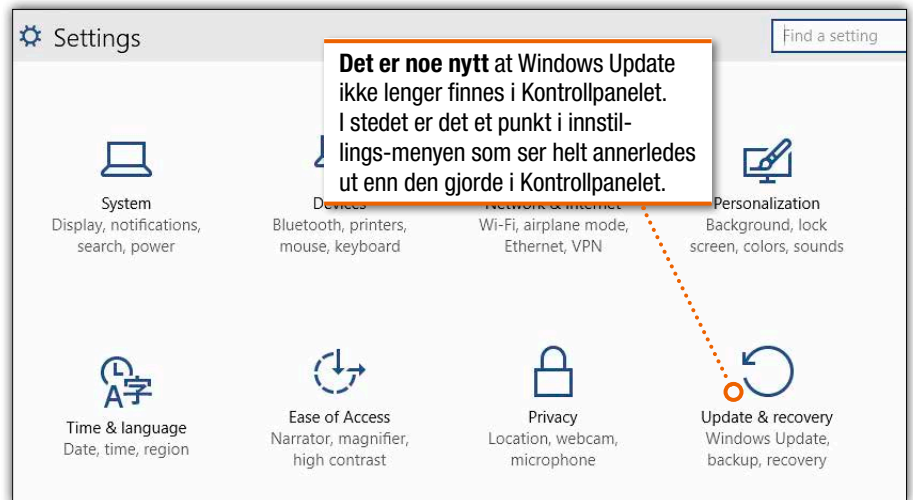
Settings

Find a setting

**Det er noe nytt** at Windows Update ikke lenger finnes i Kontrollpanelet. I stedet er det et punkt i innstillings-menyen som ser helt annerledes ut enn den gjorde i Kontrollpanelet.

System
Display, notifications, search, power

Devices
Bluetooth, printers, mouse, keyboard

Network & Internet
Wi-Fi, airplane mode, Ethernet, VPN

Personalization
Background, lock screen, colors, sounds

Time & language
Date, time, region

Ease of Access
Narrator, magnifier, high contrast

Privacy
Location, webcam, microphone

Update & recovery
Windows Update, backup, recovery